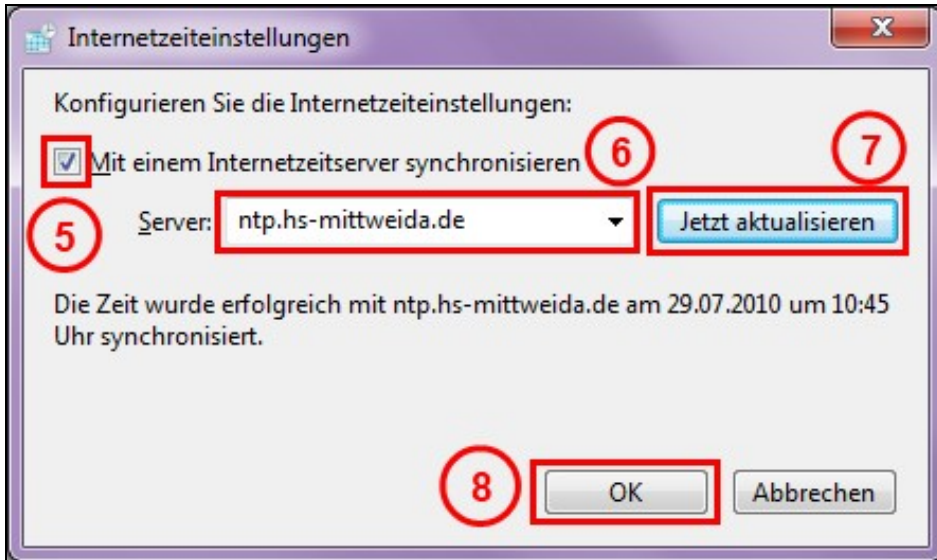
Internetzeiteinstellungen

X

Konfigurieren Sie die Internetzeiteinstellungen:

Mit einem Internetzeitserver synchronisieren

6

7

5

Server: ntp.hs-mittweida.de

Jetzt aktualisieren

Die Zeit wurde erfolgreich mit ntp.hs-mittweida.de am 29.07.2010 um 10:45 Uhr synchronisiert.

8

OK

Abbrechen